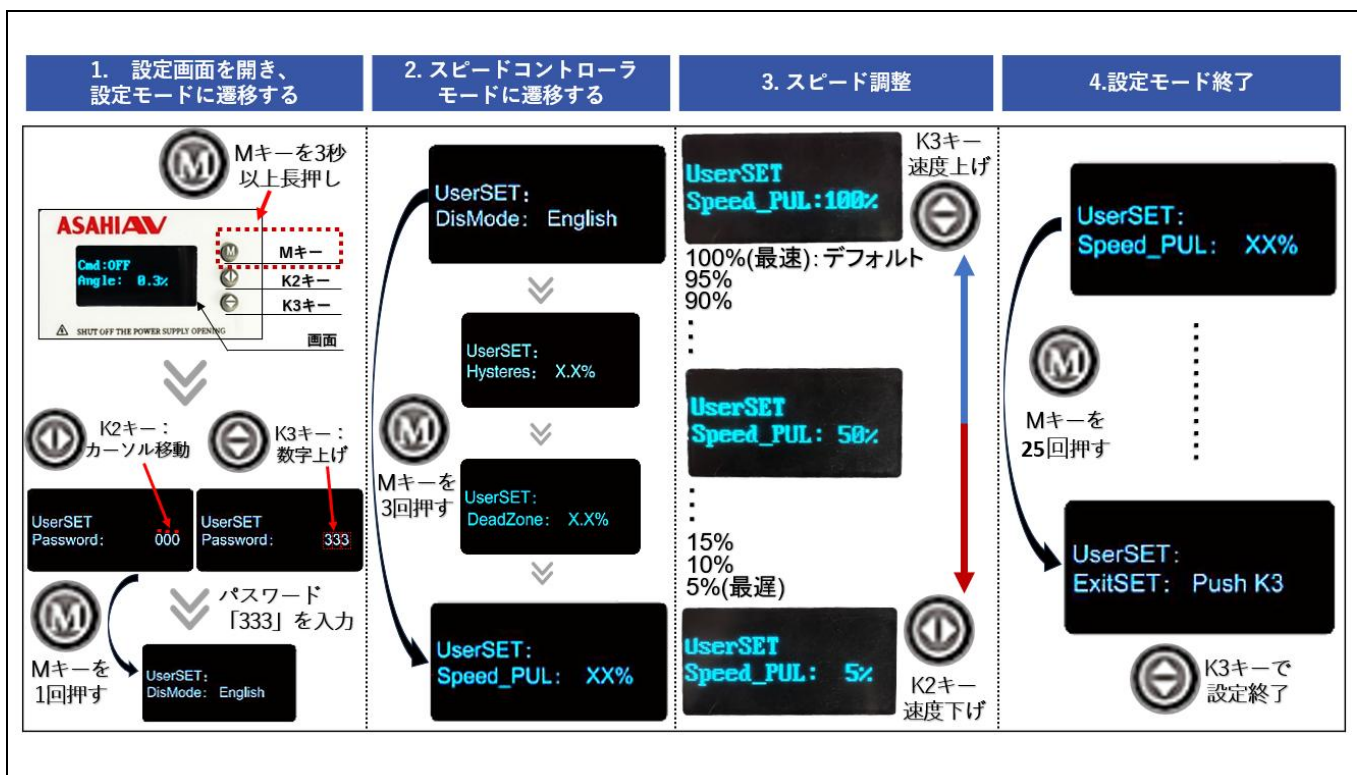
1. 設定画面を開き、設定モードに遷移する

2. スピードコントローラモードに遷移する

3. スピード調整

4.設定モード終了

M

Mキーを3秒以上長押し

ASAHI AV

Cmd:OFF
Angle: 0.3%

Mキー

K2キー

K3キー

SHUT OFF THE POWER SUPPLY OPENING

画面

K2キー：カーソル移動

K3キー：数字上げ

UserSET
Password: 000

UserSET
Password: 333

M

Mキーを1回押す

パスワード「333」を入力

UserSET:
DisMode: English

UserSET:
DisMode: English

UserSET:
Hysteres: X.X%

M

Mキーを3回押す

UserSET:
DeadZone: X.X%

UserSET:
Speed_PUL: XX%

UserSET
Speed_PUL:100%

K3キー速度上げ

100%(最速): デフォルト
95%
90%
:

UserSET
Speed_PUL: 50%

:
15%
10%
5%(最遅)

UserSET
Speed_PUL: 5%

K2キー速度下げ

UserSET:
Speed_PUL: XX%

M

Mキーを25回押す

UserSET:
ExitSET: Push K3

K3キーで設定終了